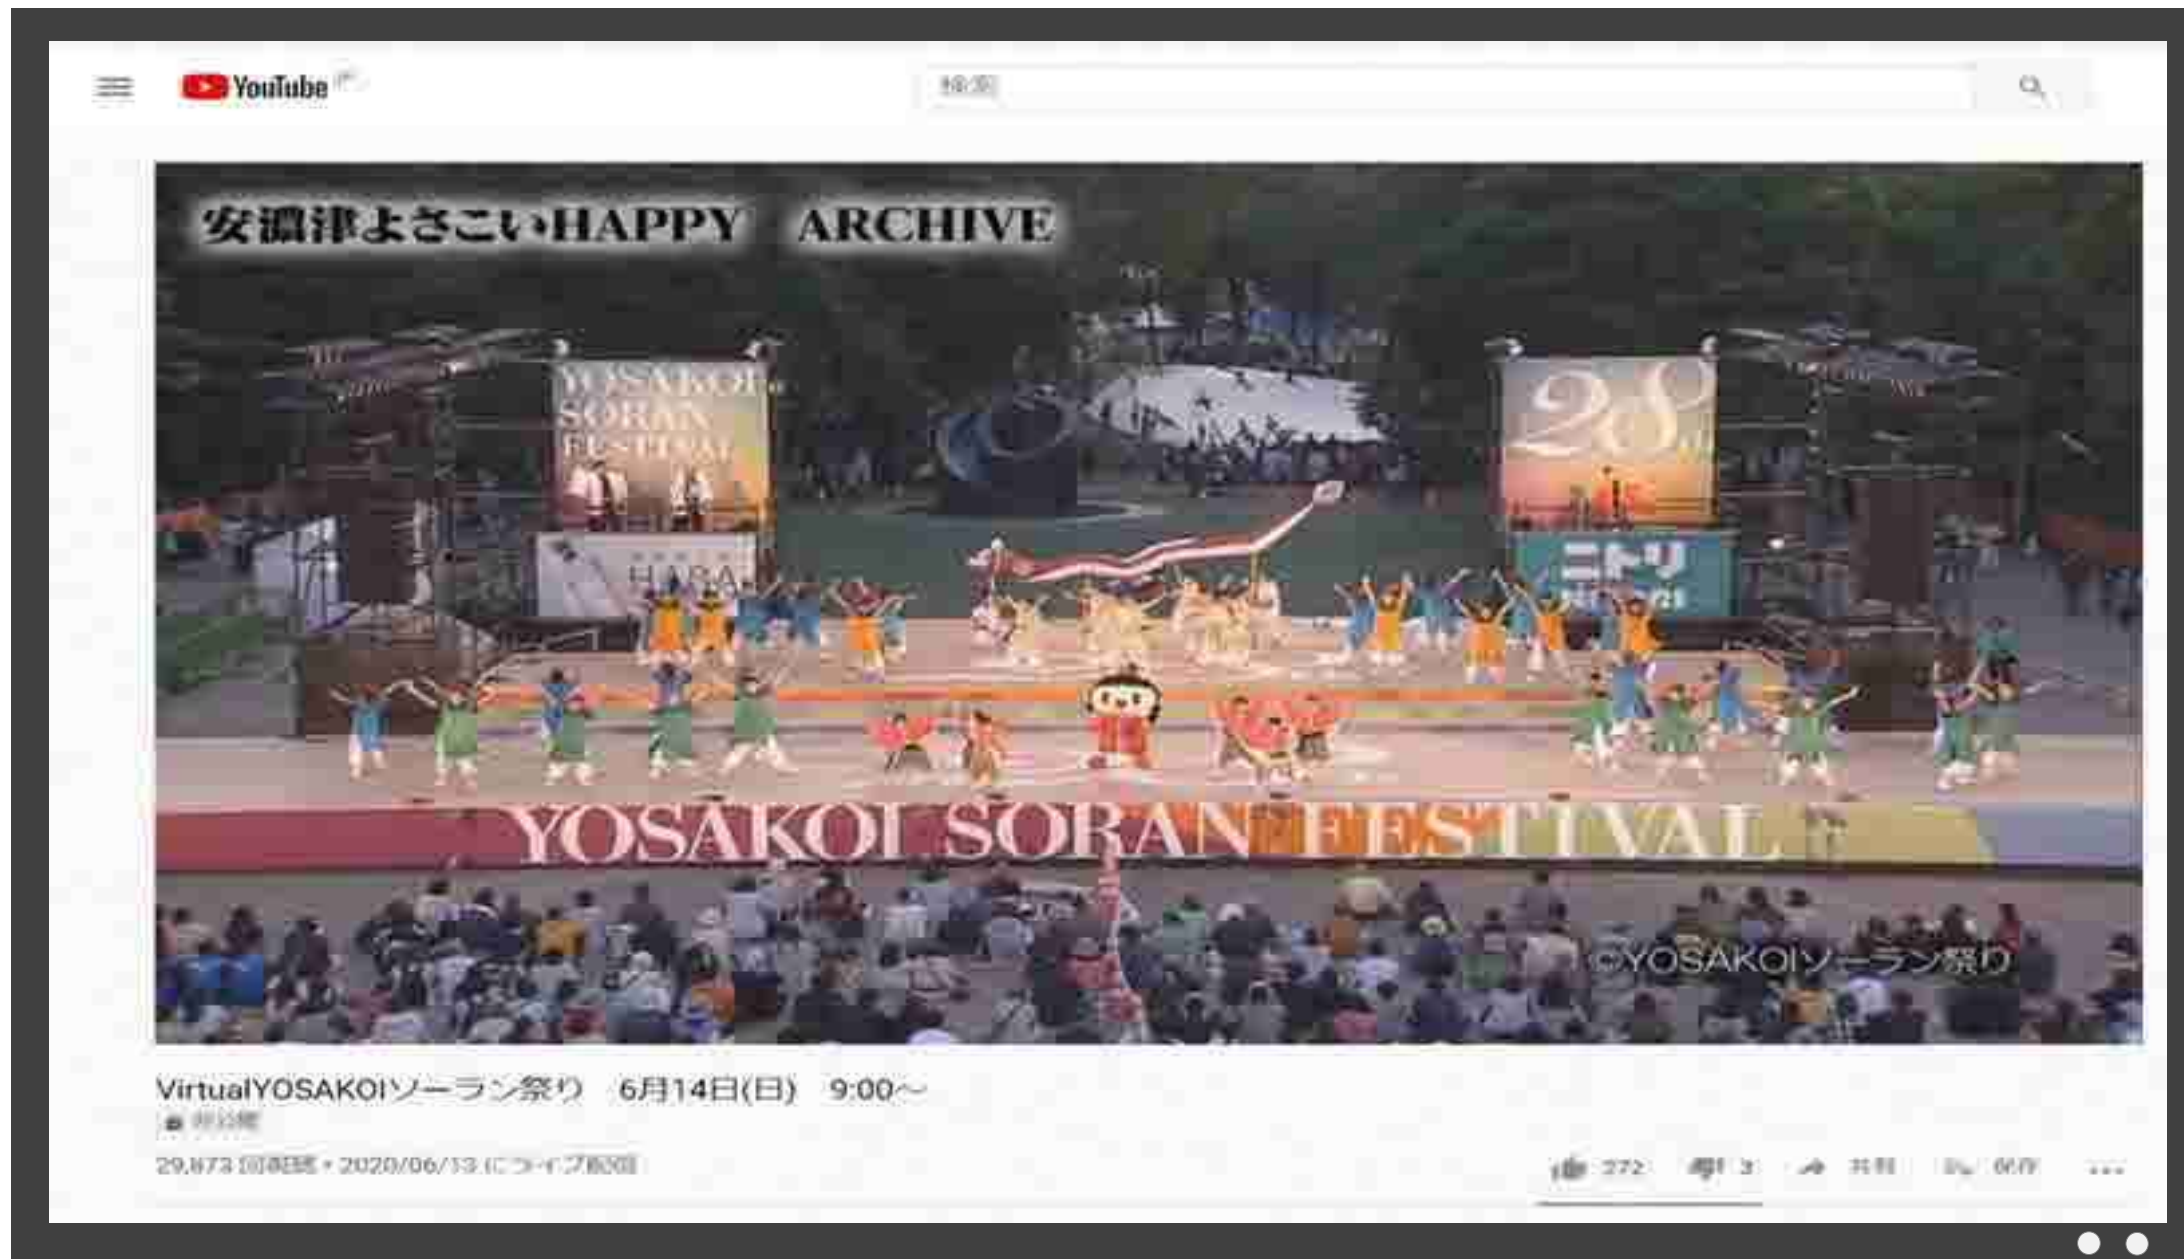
YouTube JP

検索

安濃津よさこいHAPPY ARCHIVE

YOSAKOI SORAN FESTIVAL

29th

HARA

ニトリ

YOSAKOI SORAN FESTIVAL

©YOSAKOIソーラン祭り

VirtualYOSAKOIソーラン祭り 6月14日(日) 9:00～

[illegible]

29,873 回視聴 • 2020/06/13 にライブ配信

272 3 共有 保存 ...